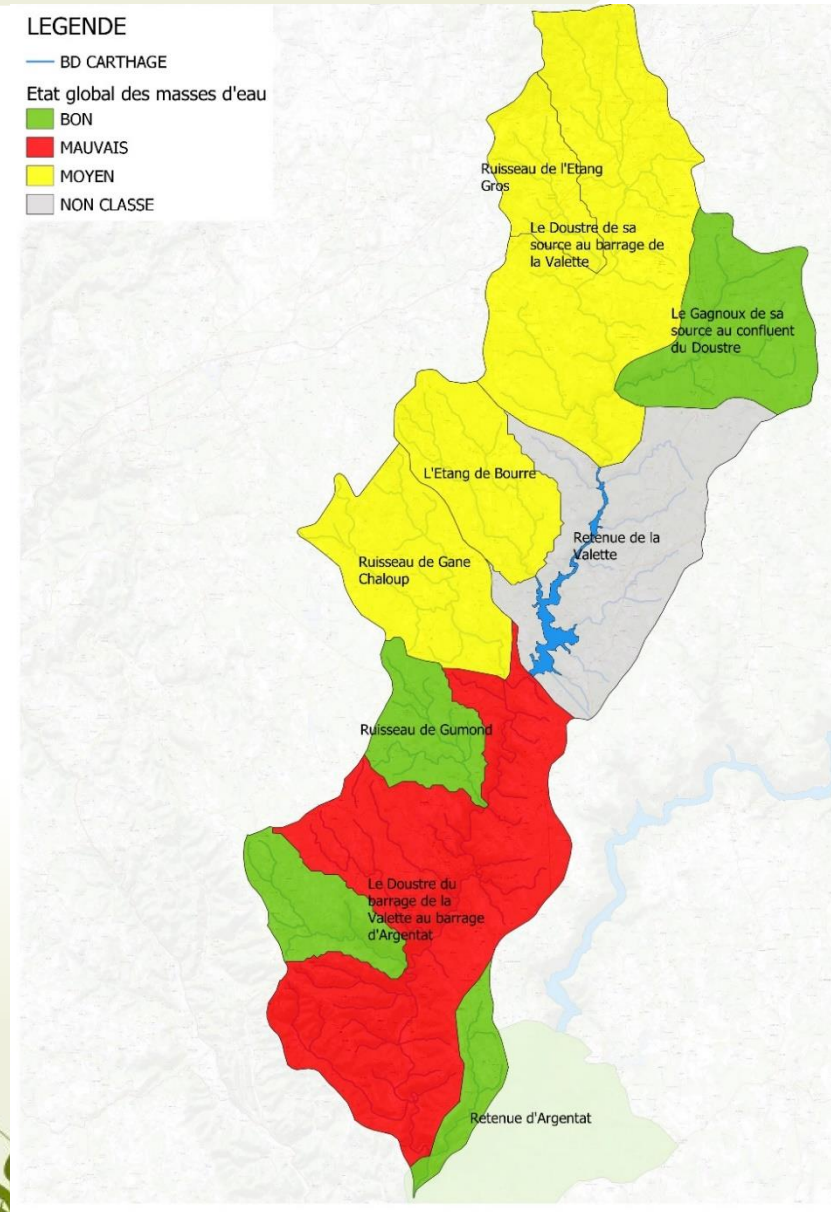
LEGENDE
BD CARTHAGE
Etat global des masses d'eau
BON
MAUVAIS
MOYEN
NON CLASSE

Ruisseau de l'Etang Gros

Le Doustre de sa source au barrage de la Valette

Le Gagnoux de sa source au confluent du Doustre

L'Etang de Bourre

Retenue de la Valette

Ruisseau de Gane Chaloup

Ruisseau de Gumond

Le Doustre du barrage de la Valette au barrage d'Argentat

Retenue d'Argentat